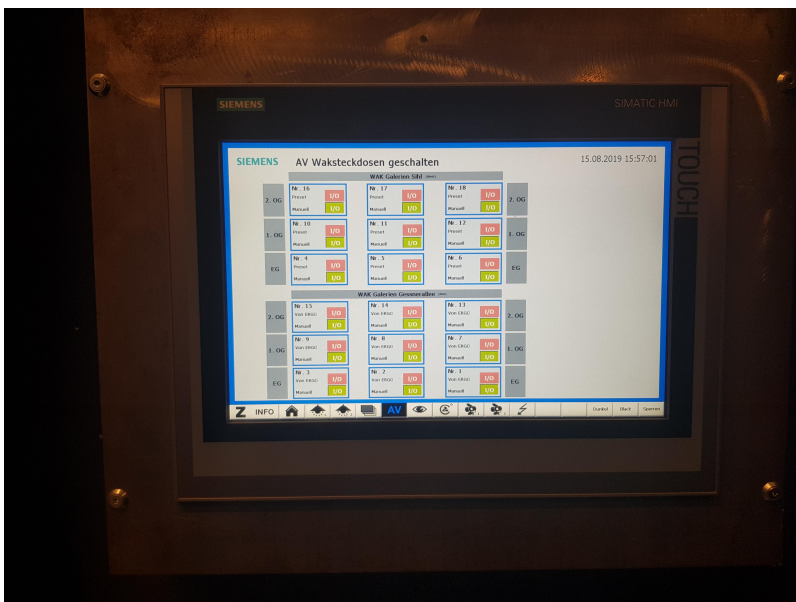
SIEMENS

SIMATIC HMI

TOUCH

SIEMENS AV Waksteckdosen geschalten 15.08.2019 15:57:01

WAK Galerien Sihl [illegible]

2. OG
Nr. 16 Preset I/O Manuell I/O
Nr. 17 Preset I/O Manuell I/O
Nr. 18 Preset I/O Manuell I/O
2. OG

1. OG
Nr. 10 Preset I/O Manuell I/O
Nr. 11 Preset I/O Manuell I/O
Nr. 12 Preset I/O Manuell I/O
1. OG

EG
Nr. 4 Preset I/O Manuell I/O
Nr. 5 Preset I/O Manuell I/O
Nr. 6 Preset I/O Manuell I/O
EG

WAK Galerien Gessnerallee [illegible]

2. OG
Nr. 15 Von ERGO I/O Manuell I/O
Nr. 14 Von ERGO I/O Manuell I/O
Nr. 13 Von ERGO I/O Manuell I/O
2. OG

1. OG
Nr. 9 Von ERGO I/O Manuell I/O
Nr. 8 Von ERGO I/O Manuell I/O
Nr. 7 Von ERGO I/O Manuell I/O
1. OG

EG
Nr. 3 Von ERGO I/O Manuell I/O
Nr. 2 Von ERGO I/O Manuell I/O
Nr. 1 Von ERGO I/O Manuell I/O
EG

Z INFO AV Dunkel Blick Sperren